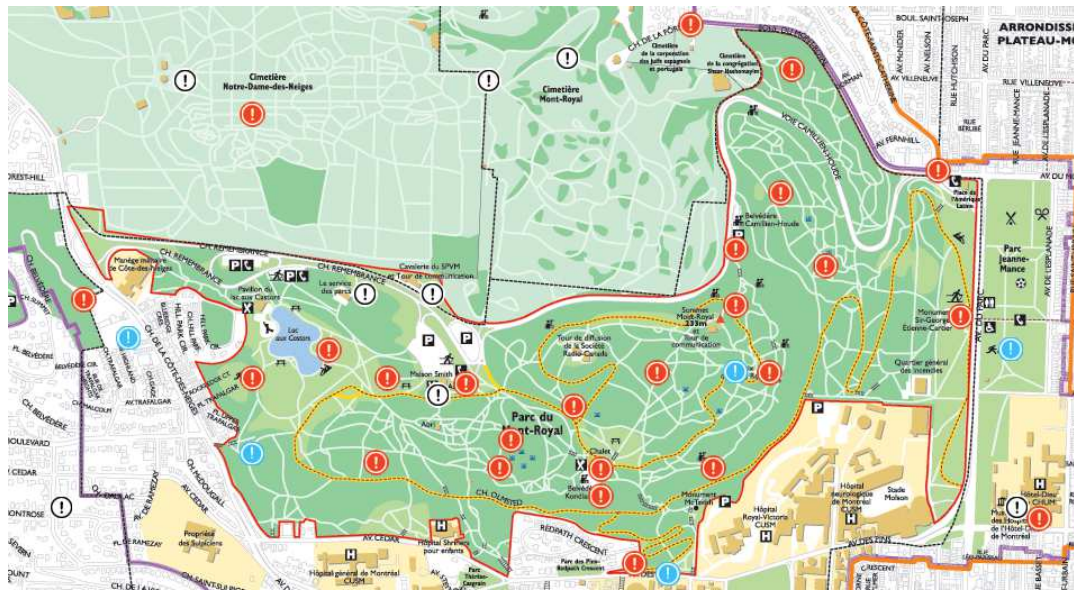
ARRONDISSE
PLATEAU-MO

BOUL. SAINT-JOSEPH

Cimetière Notre-Dame-des-Neiges

Cimetière Mont-Royal

CH. DE LA FORÊT

Cimetière de la corporation des Juifs espagnols et portugais

Cimetière de la congrégation Shaar Hashomayim

AV. DU PARC
AV. MCNIDER
AV. NELSON
AV. VILLENEUVE
RUE VILLENEUVE
RUE HUTCHISON
RUE JEANNE-MANCE
RUE BERLIBÉ
AV. FERNHILL
VOIE CAMILLIEN-HOUDE
AV. DE L'ESPLANADE

Parc de l'Amérique latine

Parc Jeanne-Mance

Belvédère Camillien-Houde

CH. REMEMBRANCE

Manège militaire de Côte-des-Neiges

Pavillon du lac aux Castors

Carrefour du SPVM
Tour de communication

La serre des parcs

Lac aux Castors

Sommet Mont-Royal 233 m
Tour de communication

Monument Sir-George-Étienne-Cartier

Tour de diffusion de la Société Radio-Canada

Maison Smith

Quartier général des incendies

Parc du Mont-Royal

Chalet

Belvédère Kondiaronk

Monument Mgr-Taché

Hôpital Royal-Victoria CUSM

Hôpital neurologique de Montréal CUSM

Stade Molson

Hôtel-Dieu CHUM

Pavillons de l'Hôtel-Dieu de Montréal

CH. OLMSTED

AV. DU PARC

CH. DE LA CÔTE-DES-NEIGES

AV. TRAFALGAR

AV. CEDAR

PL. DE RAMEZAY

Propriété des Sulpiciens

AV. CEDAR

Hôpital Shriners pour enfants

Hôpital général de Montréal CUSM

REDPATH CRESCENT

Parc des Pins-Redpath-Crescent

Parc Tibetan-Cazgrain

AV. DES PINS

CH. BELVÉDÈRE

BOULEVARD

MONTROSE

SEVERN

FOREST-HILL

CH. SAINT-SULPICE